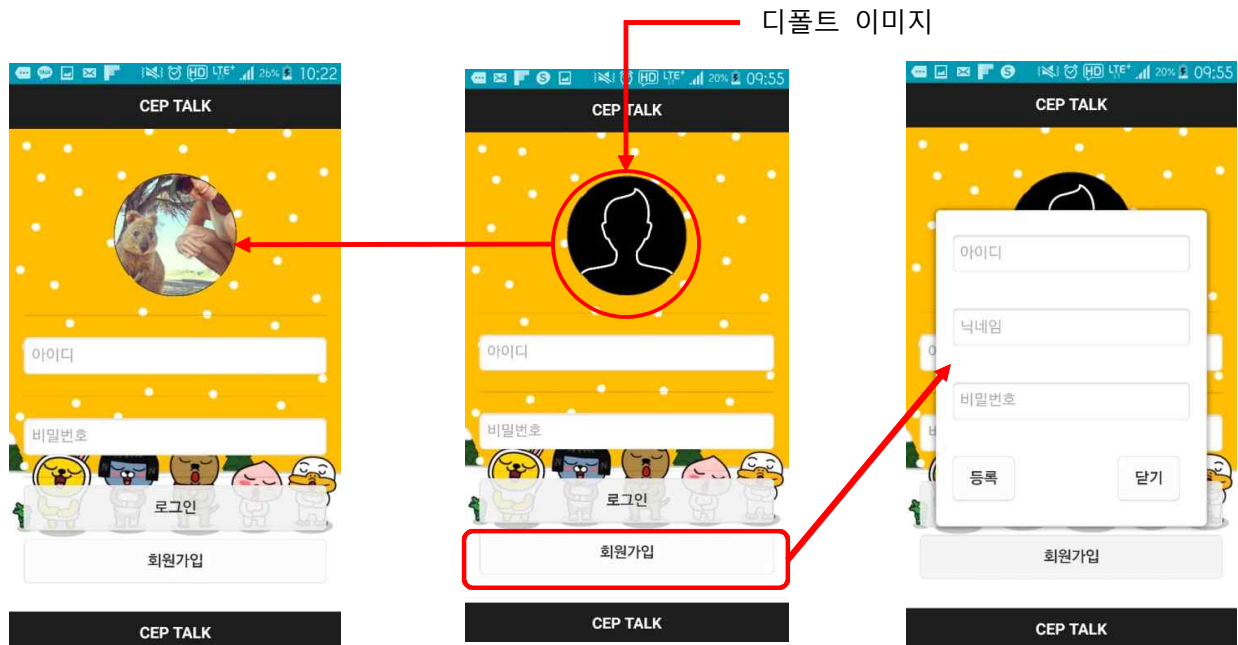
디폴트 이미지

HD LTE+ 26% 10:22

CEP TALK

아이디

비밀번호

로그인

회원가입

CEP TALK

HD LTE+ 20% 09:55

CEP TALK

아이디

비밀번호

로그인

회원가입

CEP TALK

HD LTE+ 20% 09:55

CEP TALK

아이디

닉네임

비밀번호

등록

닫기

회원가입

CEP TALK